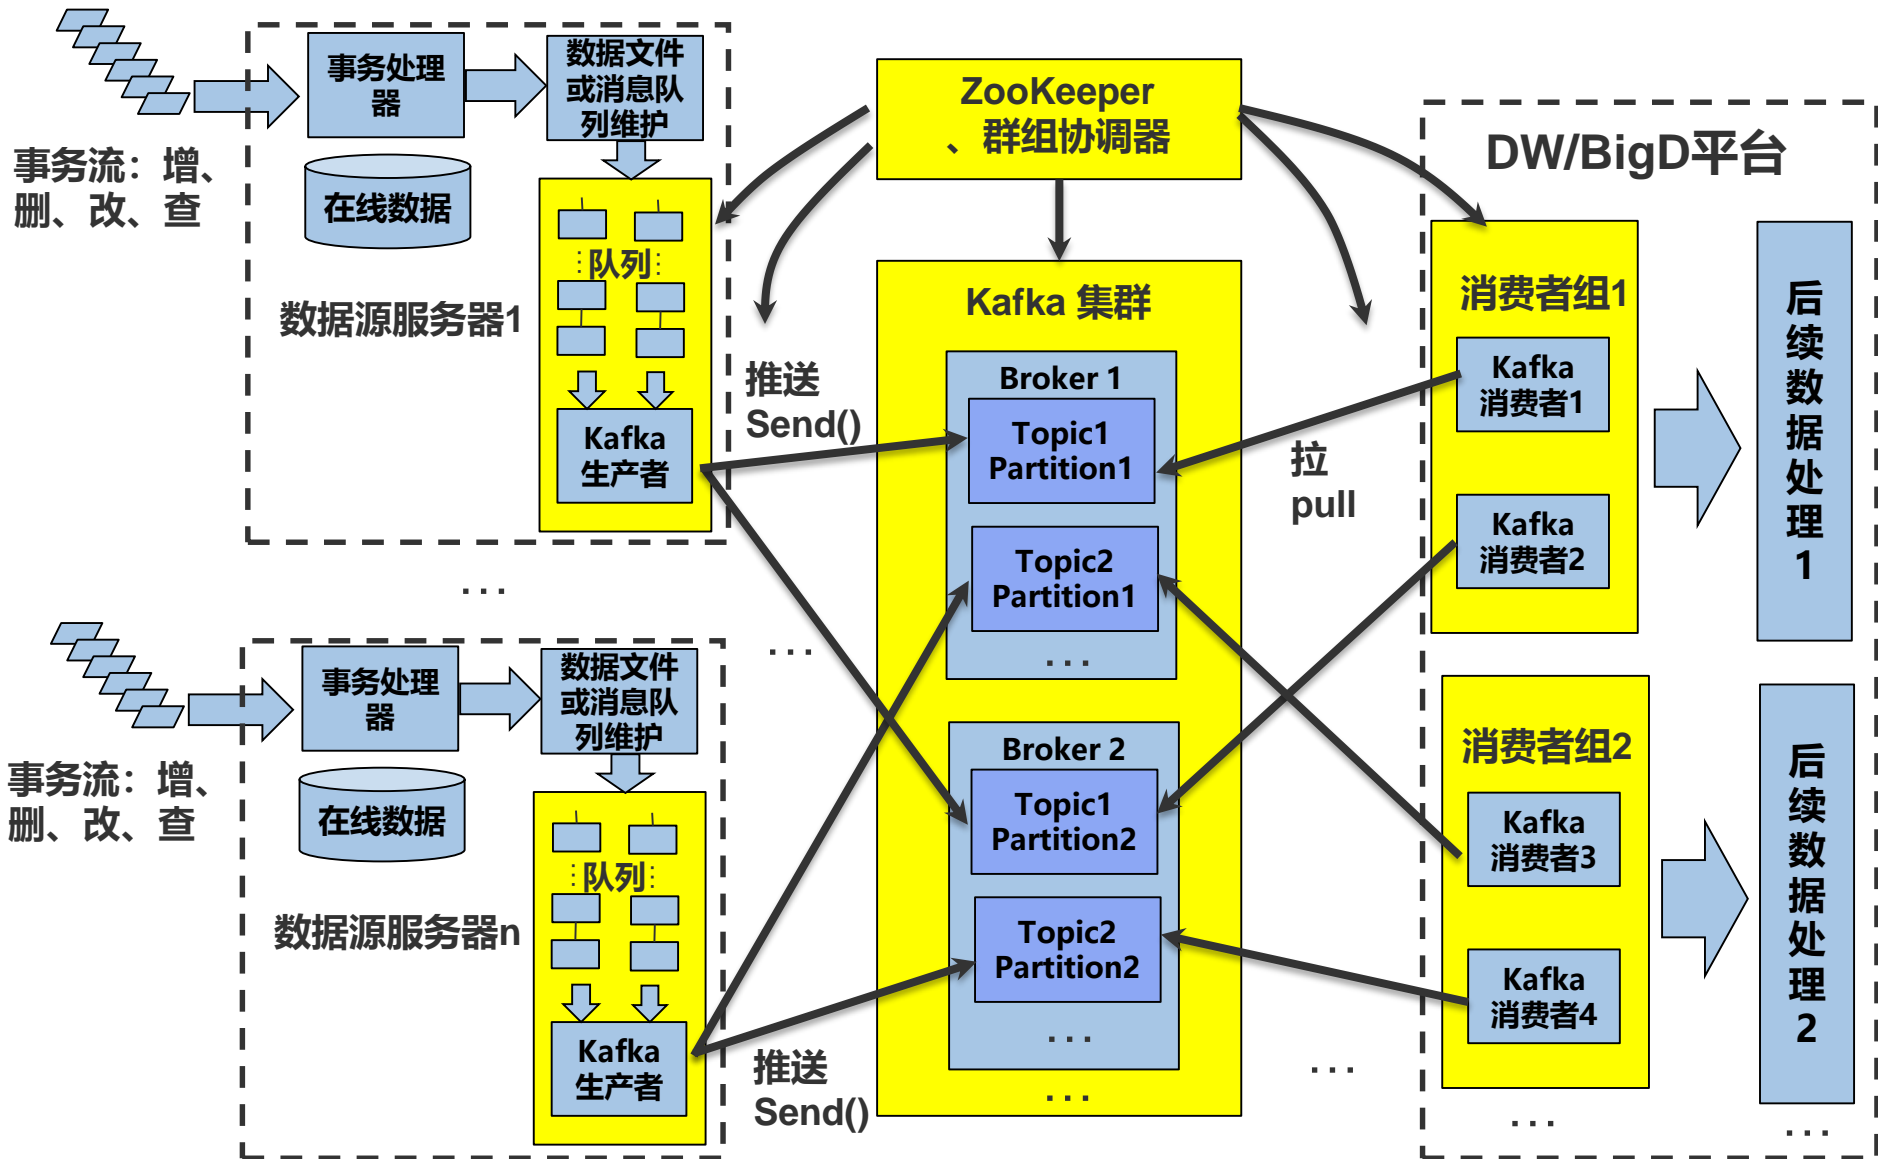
事务流：增、删、改、查

事务处理器

数据文件或消息队列维护

在线数据

队列

Kafka 生产者

数据源服务器1

...

事务流：增、删、改、查

事务处理器

数据文件或消息队列维护

在线数据

队列

Kafka 生产者

数据源服务器n

ZooKeeper、群组协调器

推送 Send()

...

推送 Send()

Kafka 集群

Broker 1

Topic1 Partition1

Topic2 Partition1

...

Broker 2

Topic1 Partition2

Topic2 Partition2

...

...

拉 pull

...

DW/BigD平台

消费者组1

Kafka 消费者1

Kafka 消费者2

后续数据处理1

消费者组2

Kafka 消费者3

Kafka 消费者4

后续数据处理2

...

...